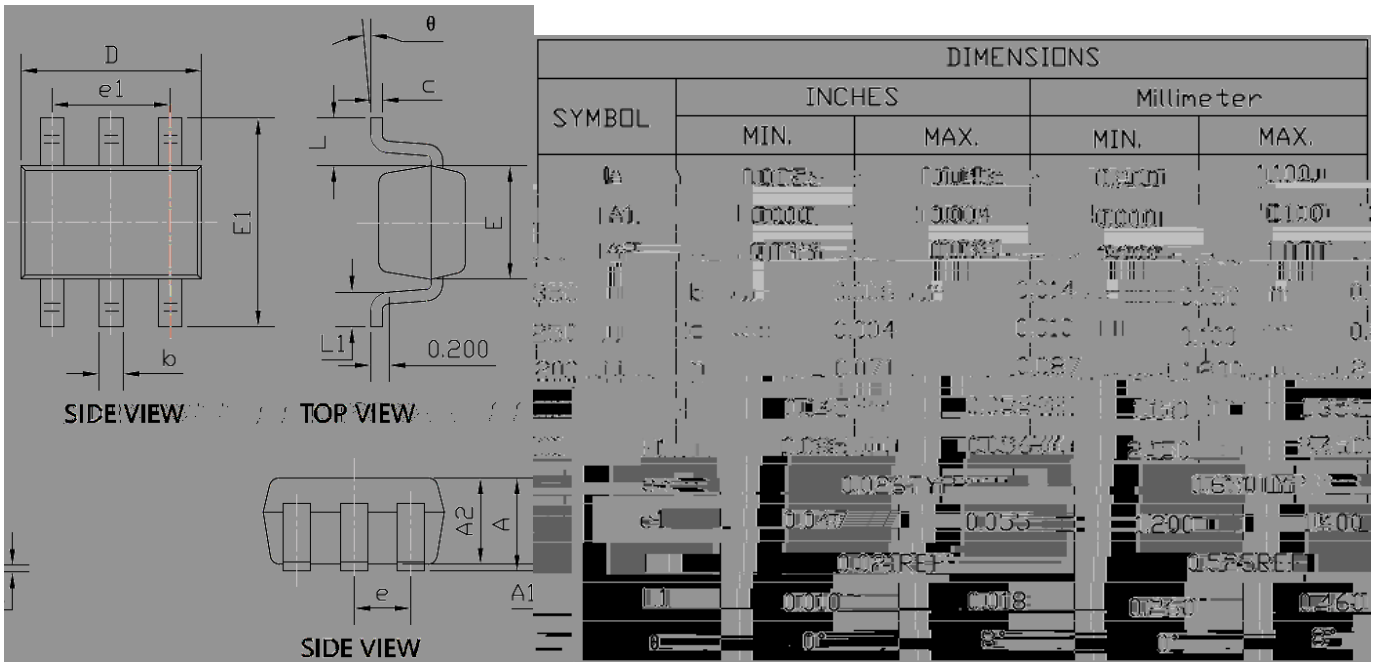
D
e1
E1
b
SIDE VIEW
θ
c
L
E
L1
0.200
TOP VIEW
A2
A
e
A1
SIDE VIEW

| DIMENSIONS | | | | |
|---|---|---|---|---|
| SYMBOL | INCHES | | Millimeter | |
| | MIN. | MAX. | MIN. | MAX. |
| A | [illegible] | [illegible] | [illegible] | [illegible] |
| A1 | 0.000 | 0.004 | 0.000 | 0.100 |
| A2 | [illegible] | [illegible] | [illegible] | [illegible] |
| b | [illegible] | 0.014 | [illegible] | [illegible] |
| c | 0.004 | 0.010 | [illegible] | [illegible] |
| D | 0.071 | 0.087 | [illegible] | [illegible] |
| E | 0.045 | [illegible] | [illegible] | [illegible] |
| E1 | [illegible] | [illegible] | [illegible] | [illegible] |
| e | 0.026TYP | | 0.650TYP | |
| e1 | 0.047 | 0.055 | 1.200 | 1.400 |
| L | 0.021REF | | 0.525REF | |
| L1 | 0.010 | 0.018 | 0.260 | 0.460 |
| θ | 0° | 8° | 0° | 8° |